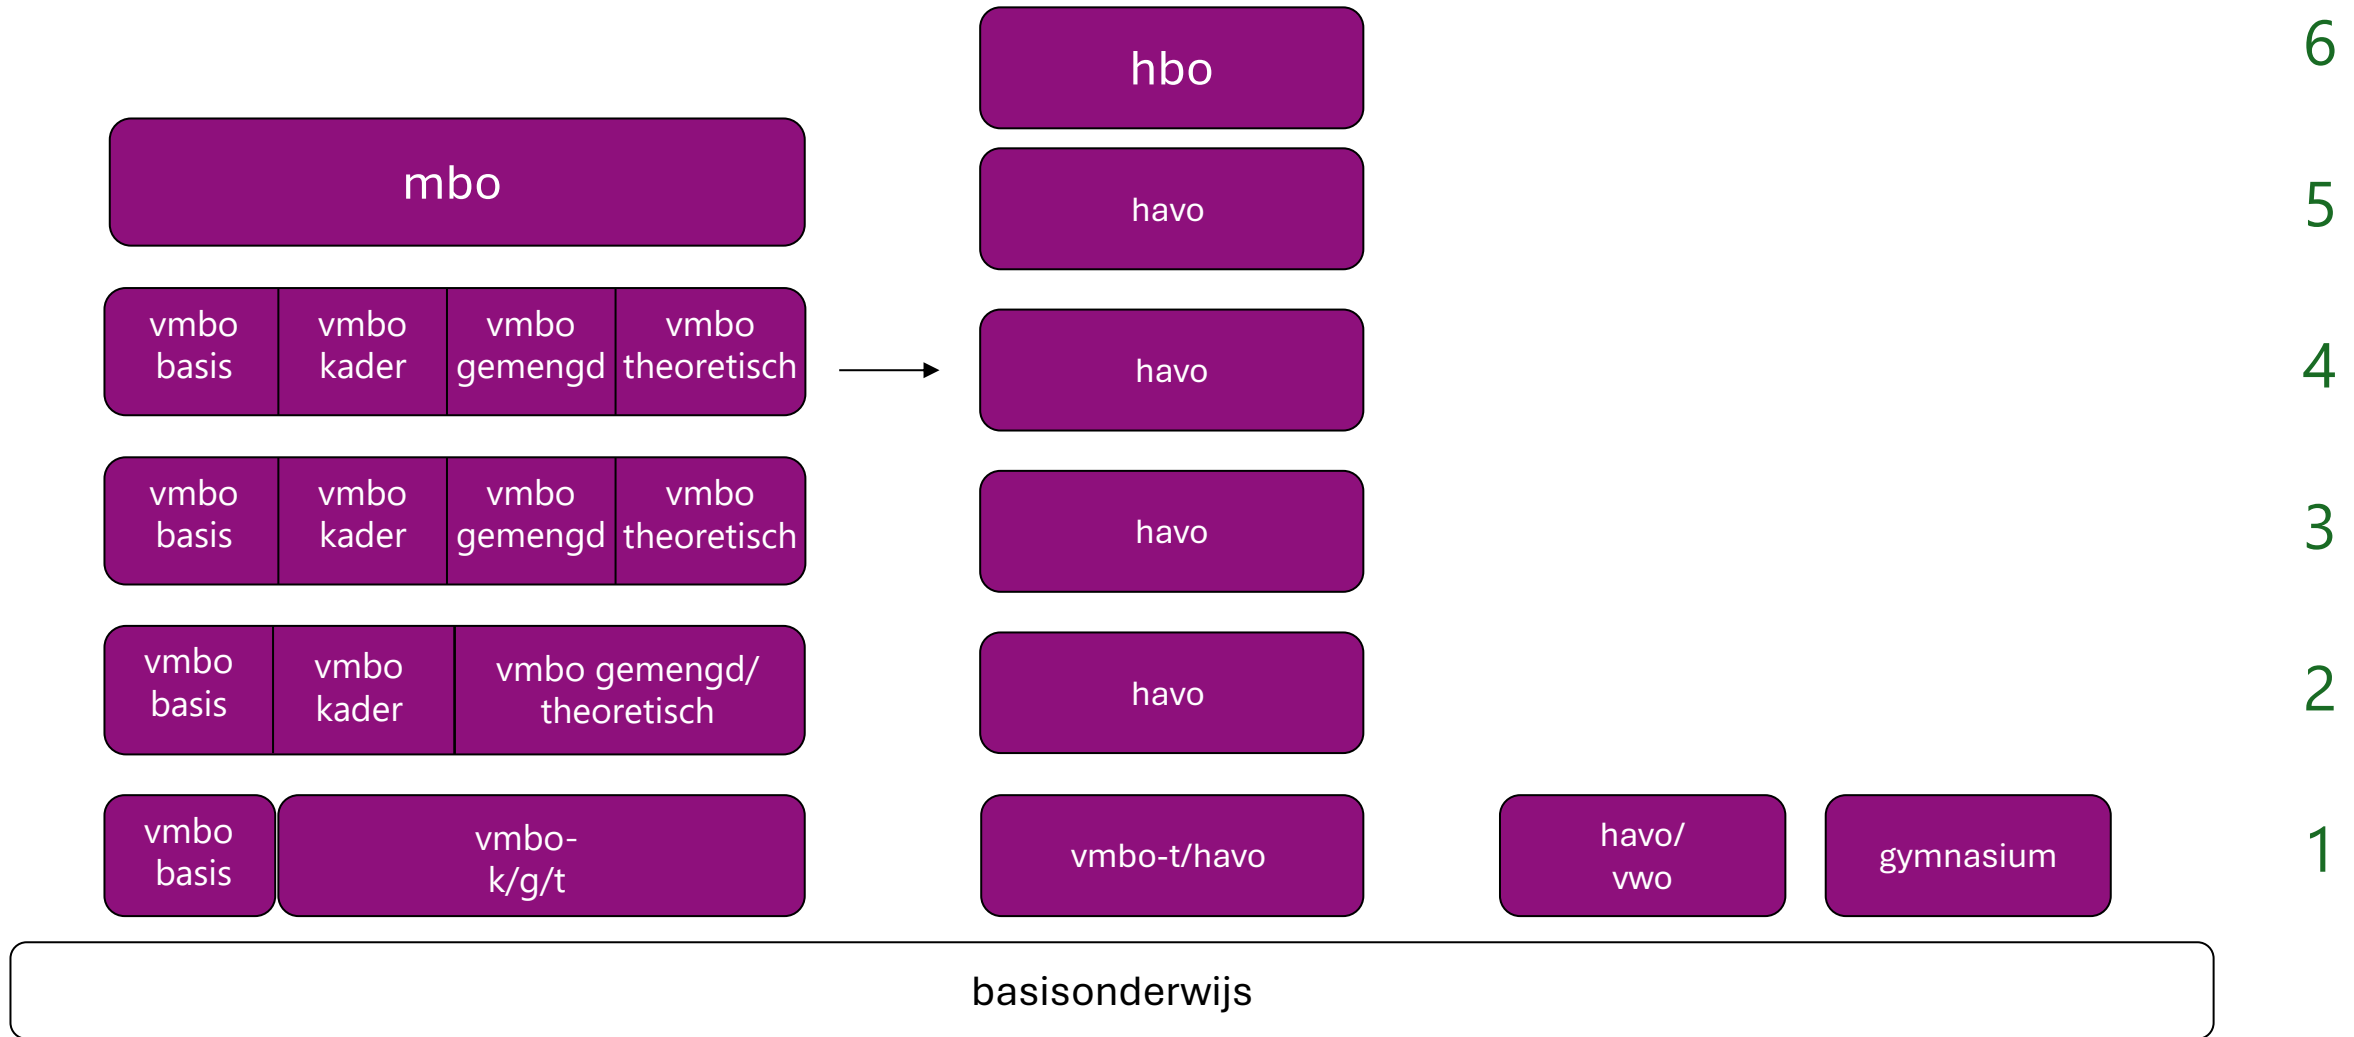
hbo

6

mbo

havo

5

vmbo basis

vmbo kader

vmbo gemengd

vmbo theoretisch

havo

4

vmbo basis

vmbo kader

vmbo gemengd

vmbo theoretisch

havo

3

vmbo basis

vmbo kader

vmbo gemengd/ theoretisch

havo

2

vmbo basis

vmbo-k/g/t

vmbo-t/havo

havo/ vwo

gymnasium

1

basisonderwijs